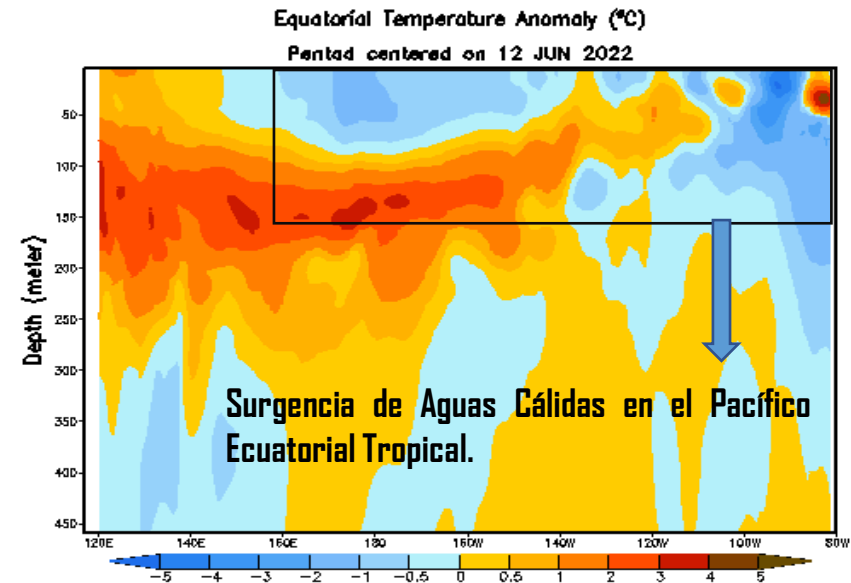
Equatorial Temperature Anomaly (°C)

Pentad centered on 12 JUN 2022

Depth (meter)

50

100

150

200

250

300

350

400

450

Surgencia de Aguas Cálidas en el Pacífico Ecuatorial Tropical.

120E 140E 160E 180 160W 140W 120W 100W 80W

−5 −4 −3 −2 −1 −0.5 0 0.5 1 2 3 4 5